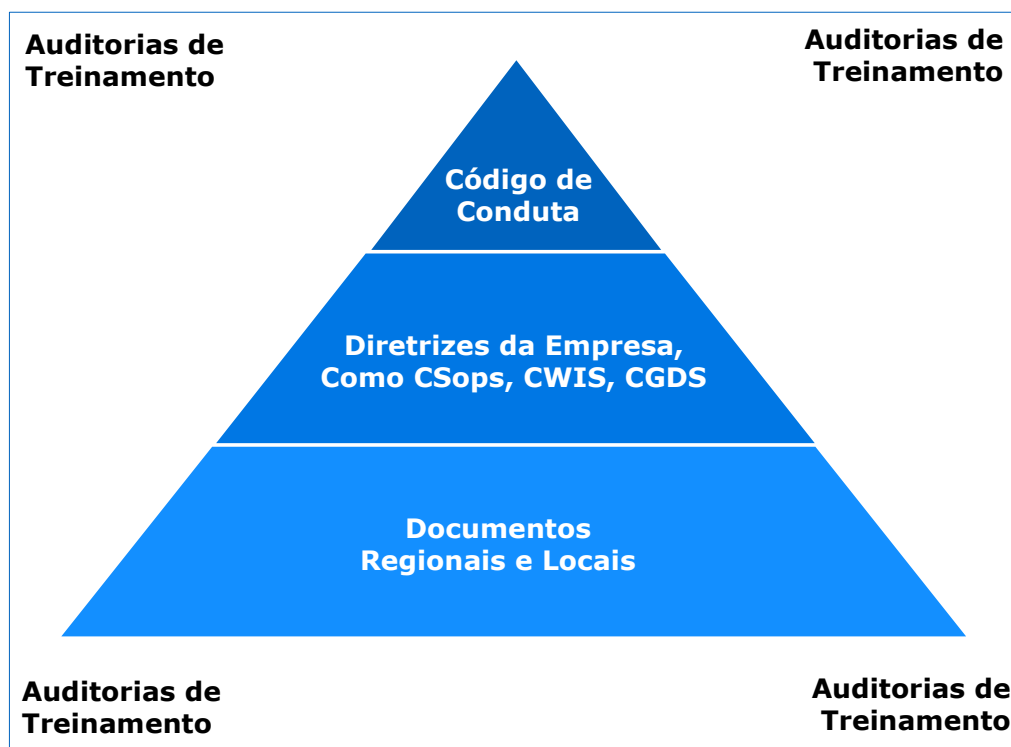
Auditorias de Treinamento

Auditorias de Treinamento

Código de Conduta

Diretrizes da Empresa, Como CSops, CWIS, CGDS

Documentos Regionais e Locais

Auditorias de Treinamento

Auditorias de Treinamento